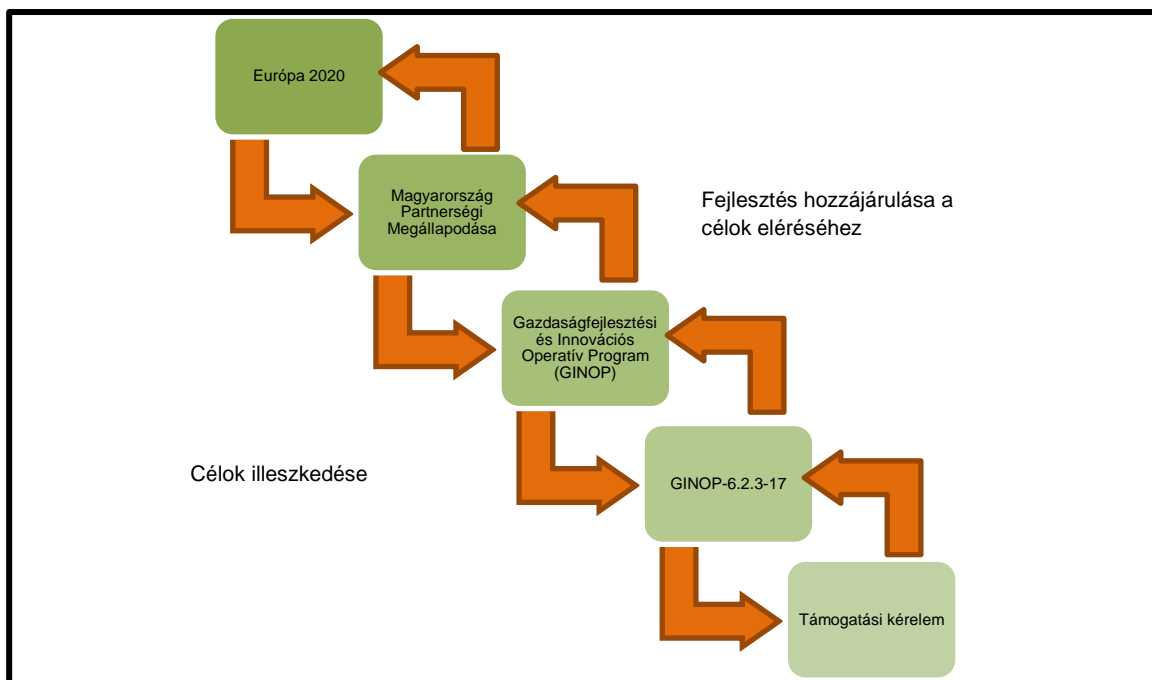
Európa 2020

Magyarország Partnerségi Megállapodása

Fejlesztés hozzájárulása a célok eléréséhez

Gazdaságfejlesztési és Innovációs Operatív Program (GINOP)

Célok illeszkedése

GINOP-6.2.3-17

Támogatási kérelem